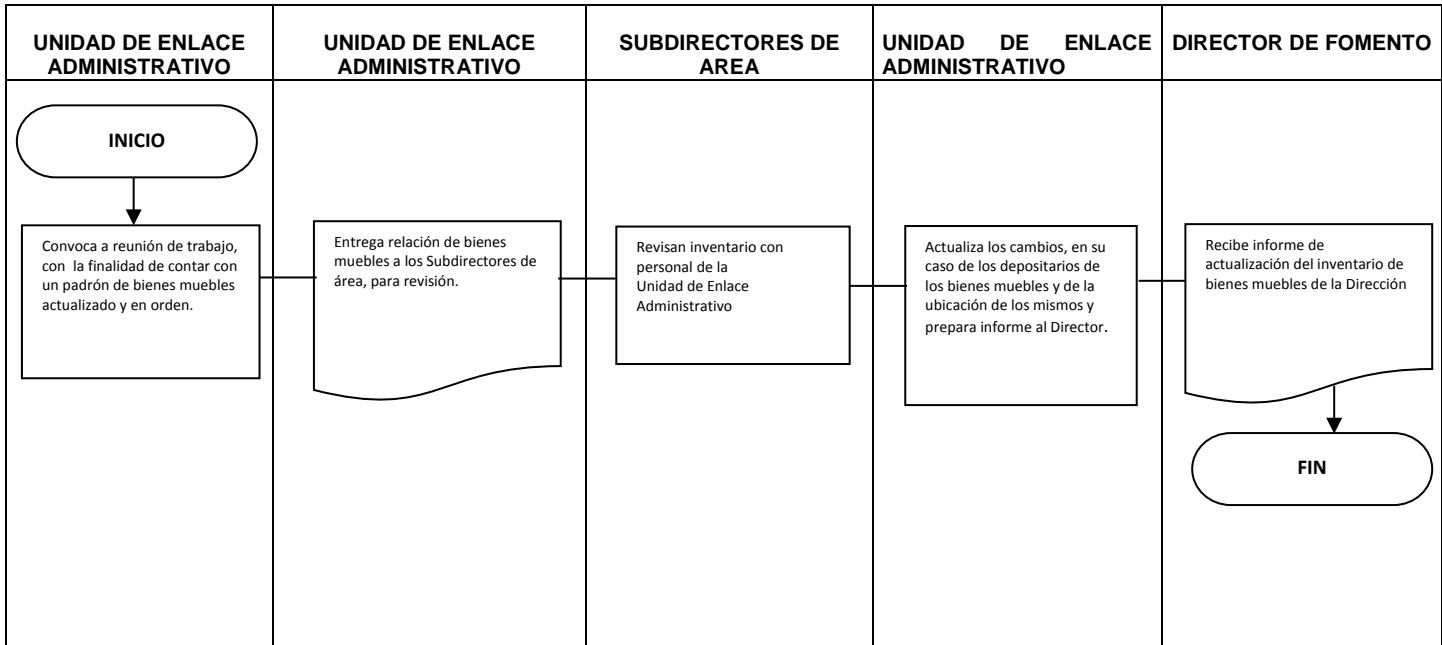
UNIDAD DE ENLACE ADMINISTRATIVO

INICIO

Convoca a reunión de trabajo, con la finalidad de contar con un padrón de bienes muebles actualizado y en orden.

UNIDAD DE ENLACE ADMINISTRATIVO

Entrega relación de bienes muebles a los Subdirectores de área, para revisión.

SUBDIRECTORES DE AREA

Revisan inventario con personal de la Unidad de Enlace Administrativo

UNIDAD DE ENLACE ADMINISTRATIVO

Actualiza los cambios, en su caso de los depositarios de los bienes muebles y de la ubicación de los mismos y prepara informe al Director.

DIRECTOR DE FOMENTO

Recibe informe de actualización del inventario de bienes muebles de la Dirección

FIN